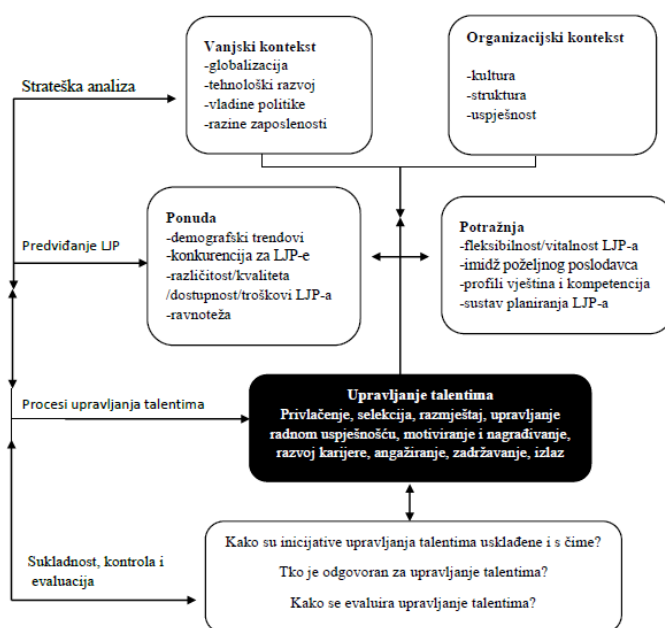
Strateška analiza

Vanjski kontekst
-globalizacija
-tehnološki razvoj
-vladine politike
-razine zaposlenosti

Organizacijski kontekst
-kultura
-struktura
-uspješnost

Predviđanje LJP

Ponuda
-demografski trendovi
-konkurencija za LJP-e
-različitost/kvaliteta /dostupnost/troškovi LJP-a
-ravnoteža

Potražnja
-fleksibilnost/vitalnost LJP-a
-imidž poželjnog poslodavca
-profili vještina i kompetencija
-sustav planiranja LJP-a

Procesi upravljanja talentima

Upravljanje talentima
Privlačenje, selekcija, razmještaj, upravljanje radnom uspješnošću, motiviranje i nagrađivanje, razvoj karijere, angažiranje, zadržavanje, izlaz

Sukladnost, kontrola i evaluacija

Kako su inicijative upravljanja talentima usklađene i s čime?
Tko je odgovoran za upravljanje talentima?
Kako se evaluira upravljanje talentima?